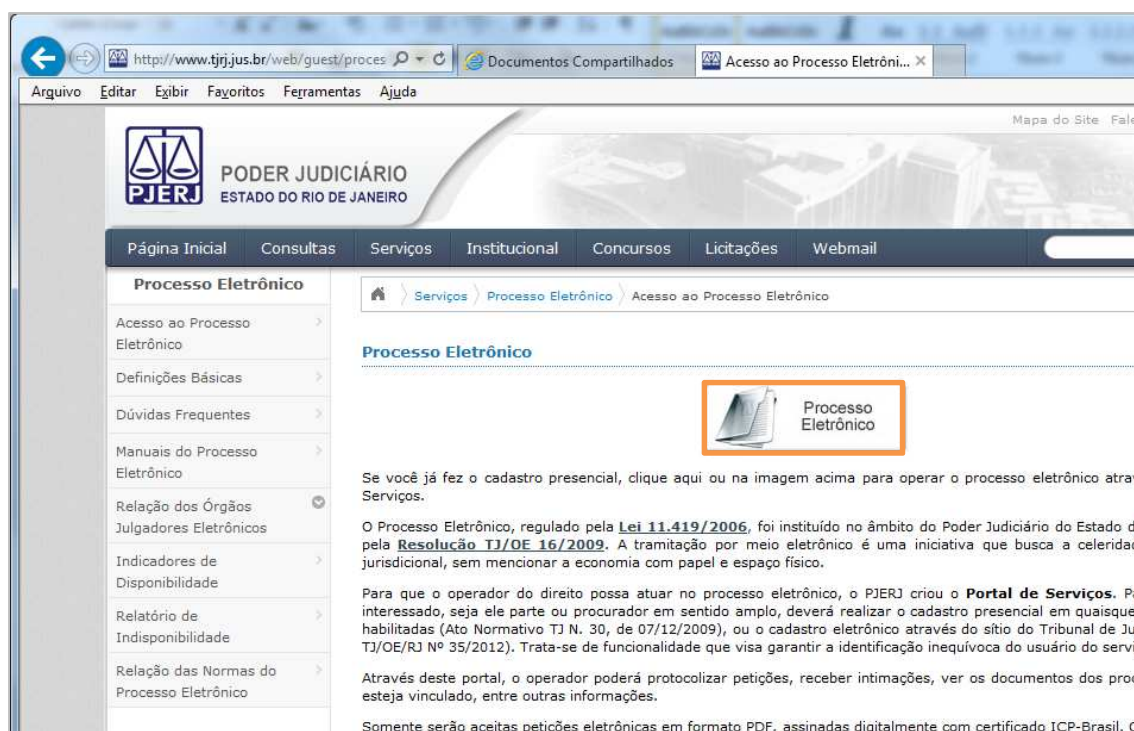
http://www.tjrj.jus.br/web/guest/proces
Documentos Compartilhados
Acesso ao Processo Eletrôni...
Arquivo Editar Exibir Favoritos Ferramentas Ajuda

Mapa do Site Fale

PJERJ
PODER JUDICIÁRIO
ESTADO DO RIO DE JANEIRO

Página Inicial Consultas Serviços Institucional Concursos Licitações Webmail

Processo Eletrônico
Acesso ao Processo Eletrônico
Definições Básicas
Dúvidas Frequentes
Manuais do Processo Eletrônico
Relação dos Órgãos Julgadores Eletrônicos
Indicadores de Disponibilidade
Relatório de Indisponibilidade
Relação das Normas do Processo Eletrônico

Serviços Processo Eletrônico Acesso ao Processo Eletrônico

Processo Eletrônico

Processo Eletrônico

Se você já fez o cadastro presencial, clique aqui ou na imagem acima para operar o processo eletrônico atra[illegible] Serviços.

O Processo Eletrônico, regulado pela Lei 11.419/2006, foi instituído no âmbito do Poder Judiciário do Estado d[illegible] pela Resolução TJ/OE 16/2009. A tramitação por meio eletrônico é uma iniciativa que busca a celeridad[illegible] jurisdicional, sem mencionar a economia com papel e espaço físico.

Para que o operador do direito possa atuar no processo eletrônico, o PJERJ criou o Portal de Serviços. P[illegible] interessado, seja ele parte ou procurador em sentido amplo, deverá realizar o cadastro presencial em quaisque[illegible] habilitadas (Ato Normativo TJ N. 30, de 07/12/2009), ou o cadastro eletrônico através do sítio do Tribunal de Ju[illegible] TJ/OE/RJ Nº 35/2012). Trata-se de funcionalidade que visa garantir a identificação inequívoca do usuário do servi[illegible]

Através deste portal, o operador poderá protocolizar petições, receber intimações, ver os documentos dos pro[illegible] esteja vinculado, entre outras informações.

Somente serão aceitas petições eletrônicas em formato PDF, assinadas digitalmente com certificado ICP-Brasil. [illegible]